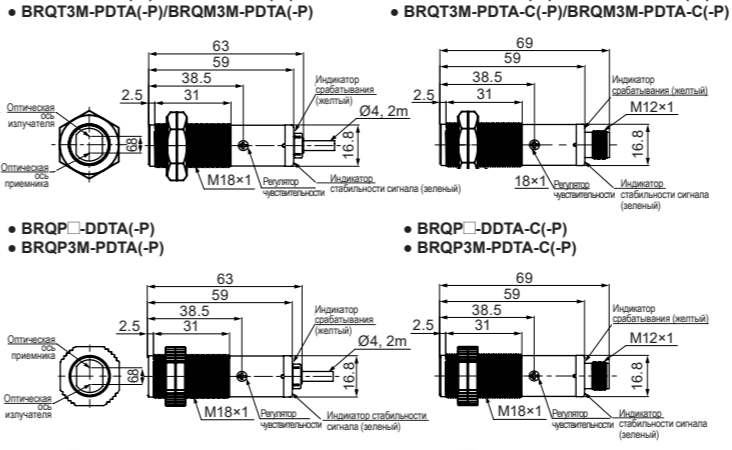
● BRQT3M-PDTA(-P)/BRQM3M-PDTA(-P)

● BRQT3M-PDTA-C(-P)/BRQM3M-PDTA-C(-P)

63
59
38.5
2.5
31
Индикатор срабатывания (желтый)
Ø4, 2m
16.8
Оптическая ось излучателя
Оптическая ось приемника
M18×1
Регулятор чувствительности
Индикатор стабильности сигнала (зеленый)

69
59
38.5
2.5
31
Индикатор срабатывания (желтый)
M12×1
16.8
18×1
Регулятор чувствительности
Индикатор стабильности сигнала (зеленый)

● BRQP□-DDTA(-P)
● BRQP3M-PDTA(-P)

● BRQP□-DDTA-C(-P)
● BRQP3M-PDTA-C(-P)

63
59
38.5
2.5
31
Индикатор срабатывания (желтый)
Ø4, 2m
16.8
Оптическая ось приемника
Оптическая ось излучателя
M18×1
Регулятор чувствительности
Индикатор стабильности сигнала (зеленый)

69
59
38.5
2.5
31
Индикатор срабатывания (желтый)
M12×1
16.8
M18×1
Регулятор чувствительности
Индикатор стабильности сигнала (зеленый)